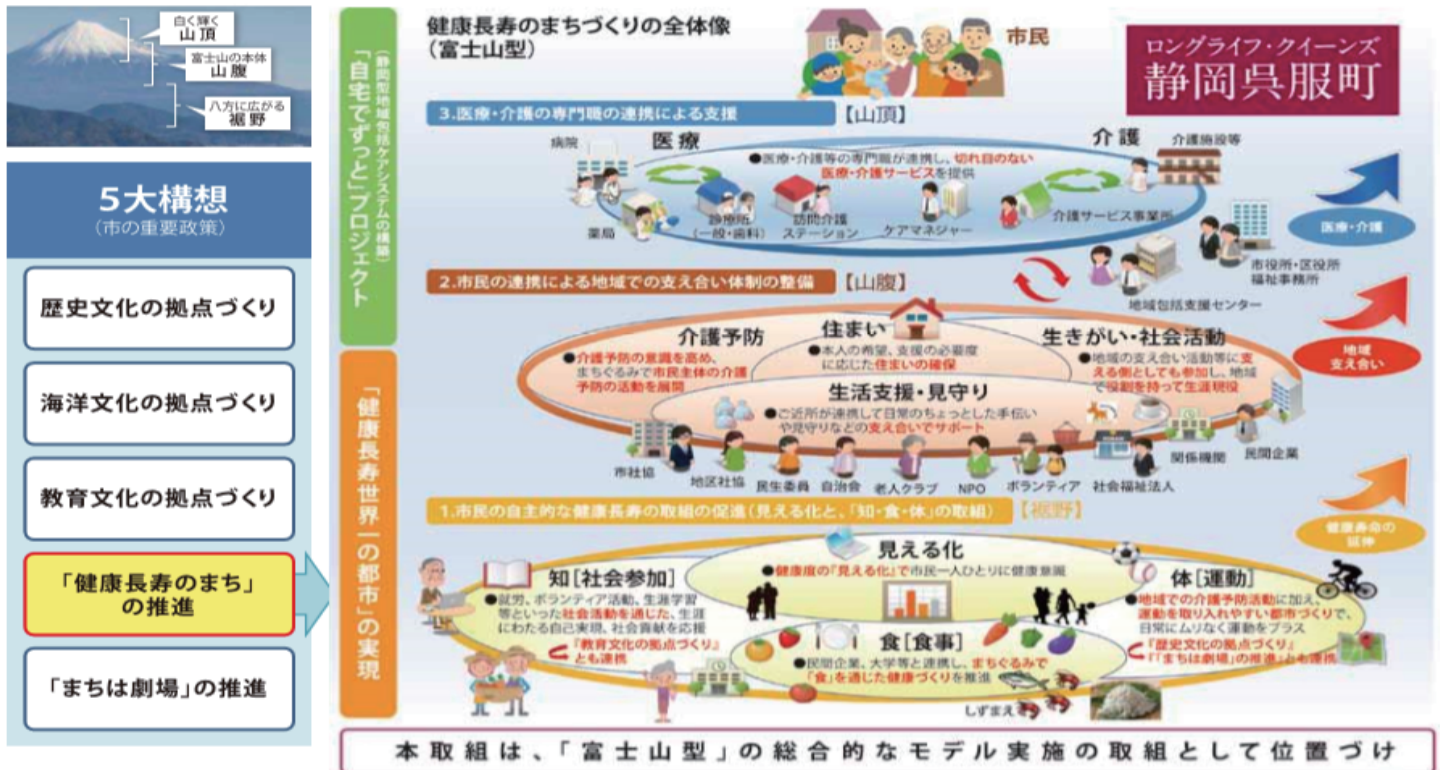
白く輝く
山頂
富士山の本体
山腹
八方に広がる
裾野

5大構想
（市の重要政策）

歴史文化の拠点づくり

海洋文化の拠点づくり

教育文化の拠点づくり

「健康長寿のまち」の推進

「まちは劇場」の推進

（静岡型地域包括ケアシステムの構築）
「自宅でずっと」プロジェクト

「健康長寿世界一の都市」の実現

健康長寿のまちづくりの全体像
（富士山型）

市民

ロングライフ・クイーンズ
静岡呉服町

3.医療・介護の専門職の連携による支援 【山頂】

医療
介護
病院
介護施設等
●医療・介護等の専門職が連携し、切れ目のない医療・介護サービスを提供
薬局
診療所（一般・歯科）
訪問介護ステーション
ケアマネジャー
介護サービス事業所
医療・介護
市役所・区役所福祉事務所
地域包括支援センター

2.市民の連携による地域での支え合い体制の整備 【山腹】

介護予防
●介護予防の意識を高め、まちぐるみで市民主体の介護予防の活動を展開
住まい
●本人の希望、支援の必要度に応じた住まいの確保
生きがい・社会活動
●地域の支え合い活動等に支える側としても参加し、地域で役割を持って生涯現役
生活支援・見守り
●ご近所が連携して日常のちょっとした手伝いや見守りなどの支え合いでサポート
地域支え合い
市社協
地区社協
民生委員
自治会
老人クラブ
NPO
ボランティア
社会福祉法人
関係機関
民間企業

1.市民の自主的な健康長寿の取組の促進（見える化と、「知・食・体」の取組）【裾野】

健康寿命の延伸
見える化
●健康度の「見える化」で市民一人ひとりに健康意識
知［社会参加］
●就労、ボランティア活動、生涯学習等といった社会活動を通した、生涯にわたる自己実現、社会貢献を応援
『「教育文化の拠点づくり」とも連携』
体［運動］
●地域での介護予防活動に加え、運動を取り入れやすい都市づくりで、日常にムリなく運動をプラス
『「歴史文化の拠点づくり」「まちは劇場」の推進」とも連携』
食［食事］
●民間企業、大学等と連携し、まちぐるみで「食」を通じた健康づくりを推進
しずまえ

本取組は、「富士山型」の総合的なモデル実施の取組として位置づけ